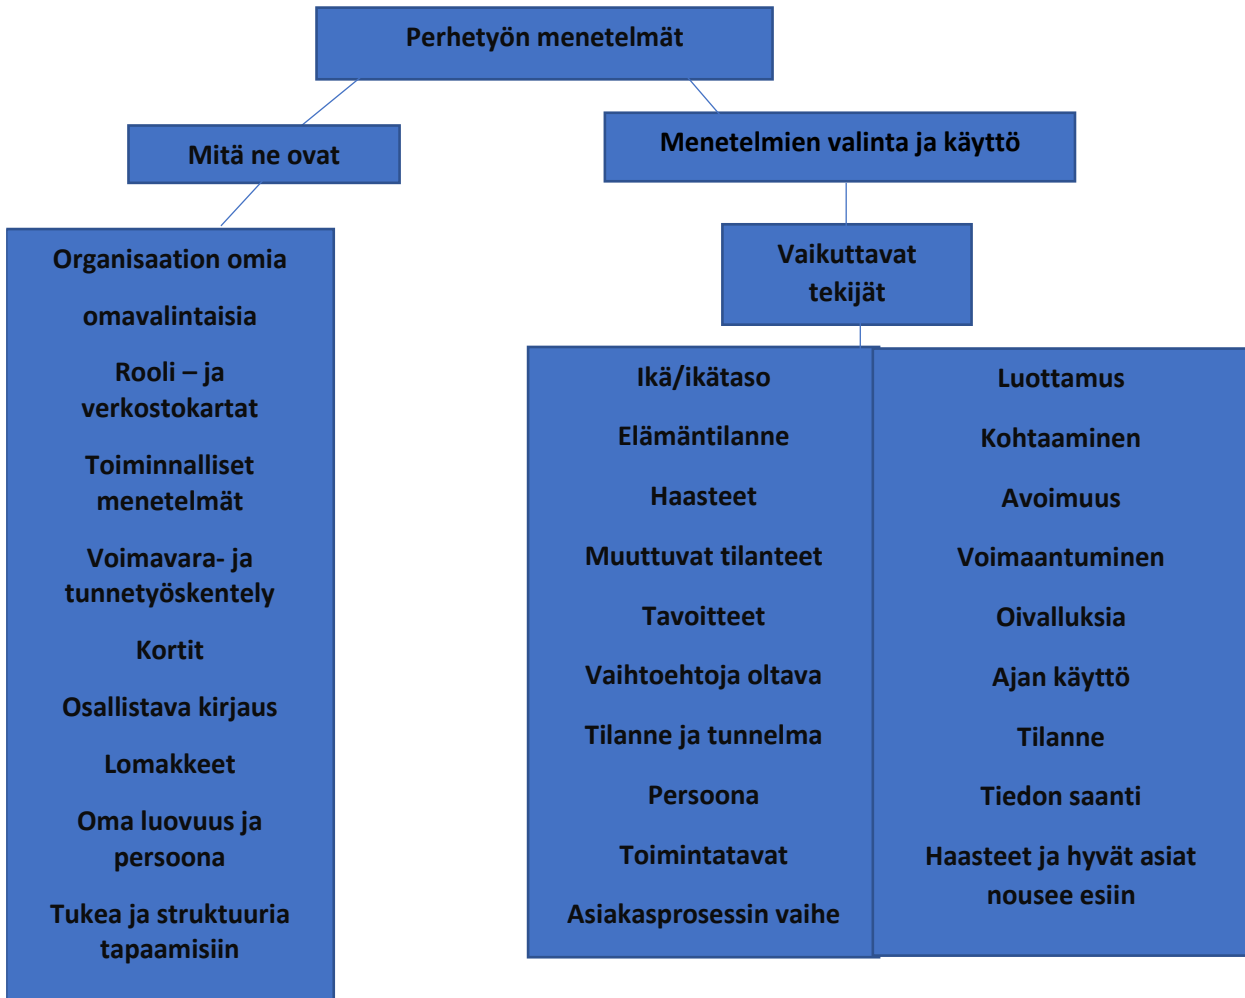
Perhetyön menetelmät

Mitä ne ovat

Menetelmien valinta ja käyttö

Organisaation omia

omavalintaisia

Rooli – ja verkostokartat

Toiminnalliset menetelmät

Voimavara- ja tunnetyöskentely

Kortit

Osallistava kirjaus

Lomakkeet

Oma luovuus ja persoona

Tukea ja struktuuria tapaamisiin

Vaikuttavat tekijät

Ikä/ikätaso

Elämäntilanne

Haasteet

Muuttuvat tilanteet

Tavoitteet

Vaihtoehtoja oltava

Tilanne ja tunnelma

Persoona

Toimintatavat

Asiakasprosessin vaihe

Luottamus

Kohtaaminen

Avoimuus

Voimaantuminen

Oivalluksia

Ajan käyttö

Tilanne

Tiedon saanti

Haasteet ja hyvät asiat nousee esiin